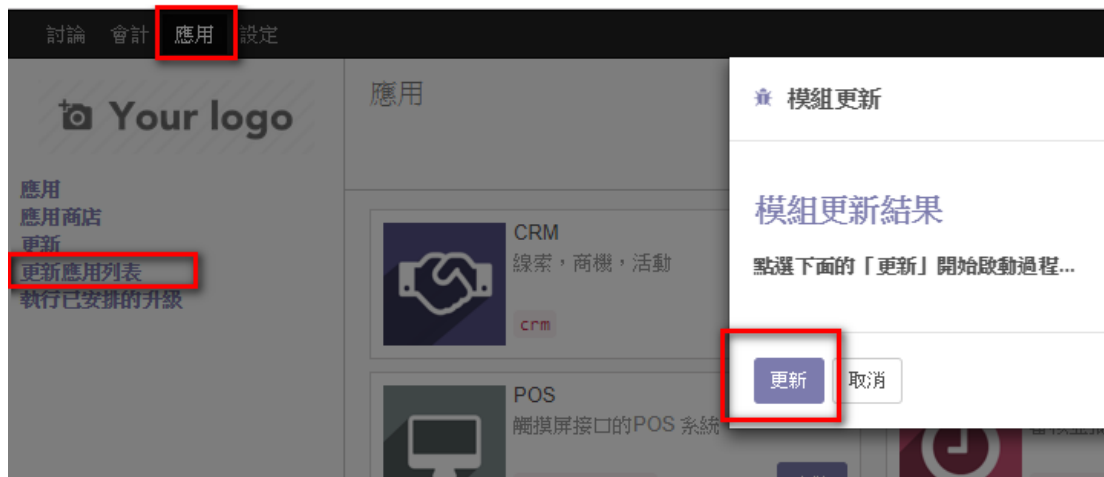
討論　會計　應用　設定

Your logo

應用
應用商店
更新
更新應用列表
執行已安排的升級

應用

CRM
線索，商機，活動
crm

POS
觸摸屏接口的POS 系統

模組更新

模組更新結果

點選下面的「更新」開始啟動過程...

更新　取消